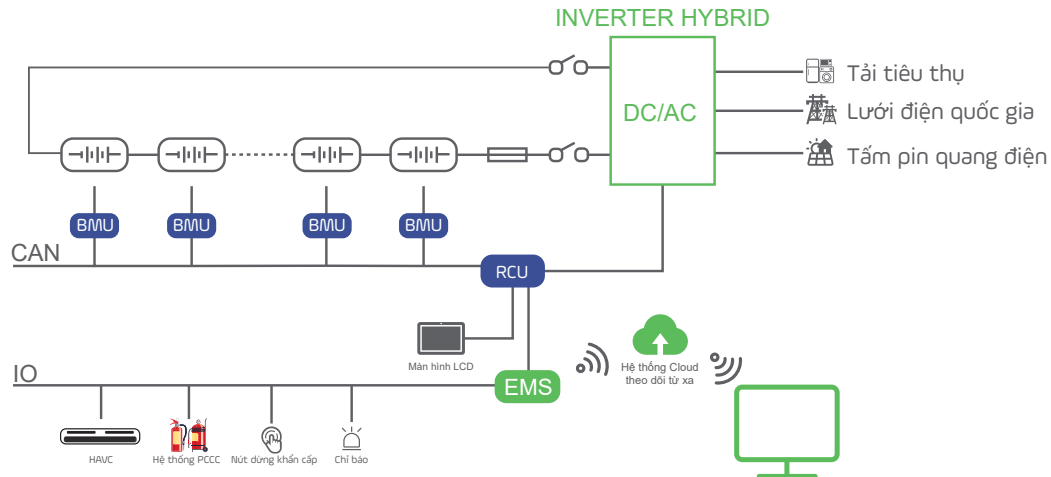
INVERTER HYBRID

DC/AC

Tải tiêu thụ

Lưới điện quốc gia

Tấm pin quang điện

BMU

BMU

BMU

BMU

CAN

RCU

Màn hình LCD

IO

EMS

Hệ thống Cloud theo dõi từ xa

HAVC

Hệ thống PCCC

Nút dừng khẩn cấp

Chỉ báo